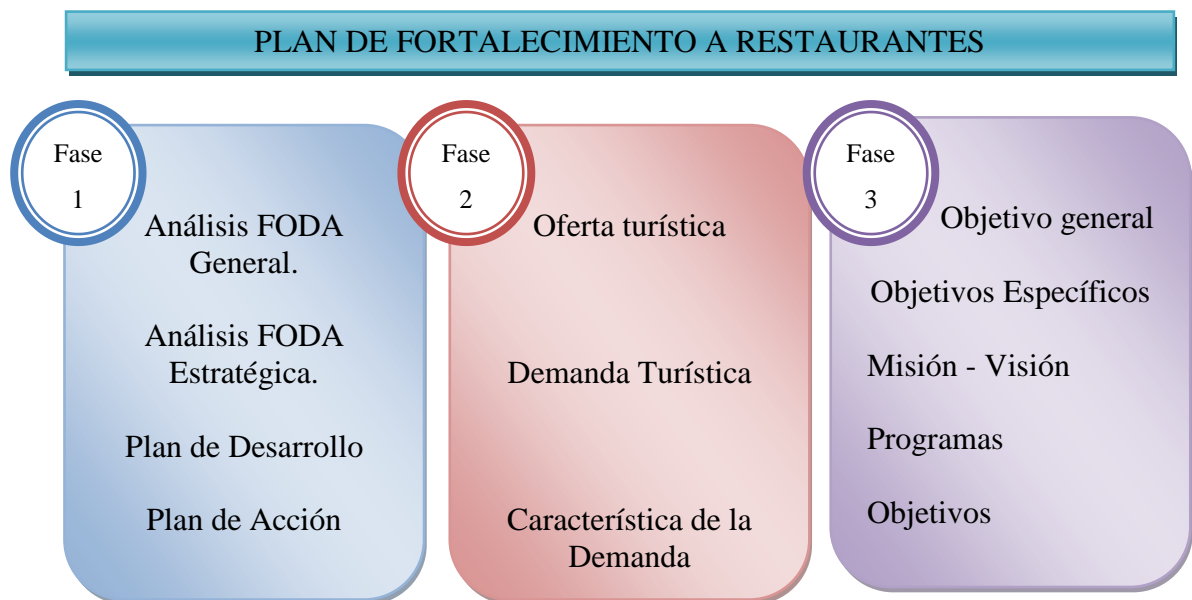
PLAN DE FORTALECIMIENTO A RESTAURANTES

Fase 1

Análisis FODA General.

Análisis FODA Estratégica.

Plan de Desarrollo

Plan de Acción

Fase 2

Oferta turística

Demanda Turística

Característica de la Demanda

Fase 3

Objetivo general

Objetivos Específicos

Misión - Visión

Programas

Objetivos